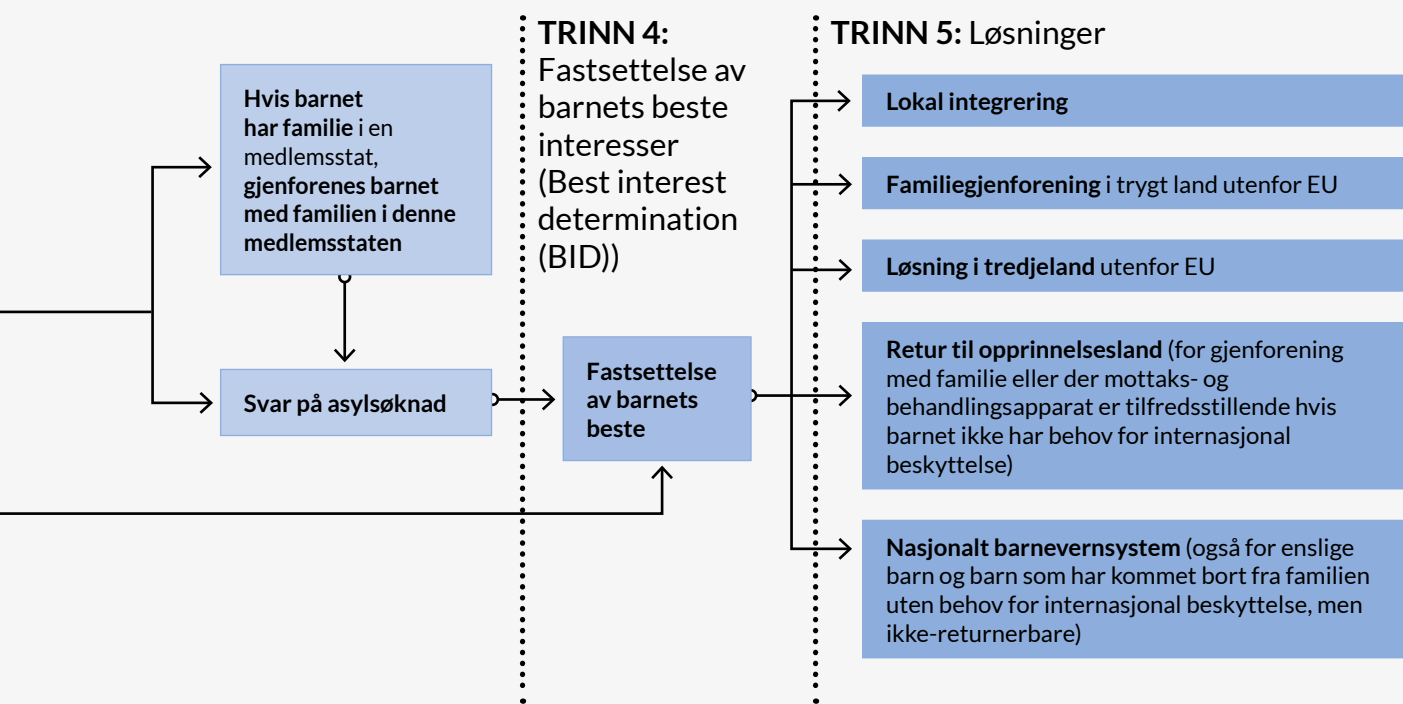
Hvis barnet har familie i en medlemsstat, gjenforenes barnet med familien i denne medlemsstaten

Svar på asylsøknad

TRINN 4: Fastsettelse av barnets beste interesser (Best interest determination (BID))

Fastsettelse av barnets beste

TRINN 5: Løsninger

Lokal integrering

Familiegjenforening i trygt land utenfor EU

Løsning i tredjeland utenfor EU

Retur til opprinnelsesland (for gjenforening med familie eller der mottaks- og behandlingsapparat er tilfredsstillende hvis barnet ikke har behov for internasjonal beskyttelse)

Nasjonalt barnevernsystem (også for enslige barn og barn som har kommet bort fra familien uten behov for internasjonal beskyttelse, men ikke-returnerbare)